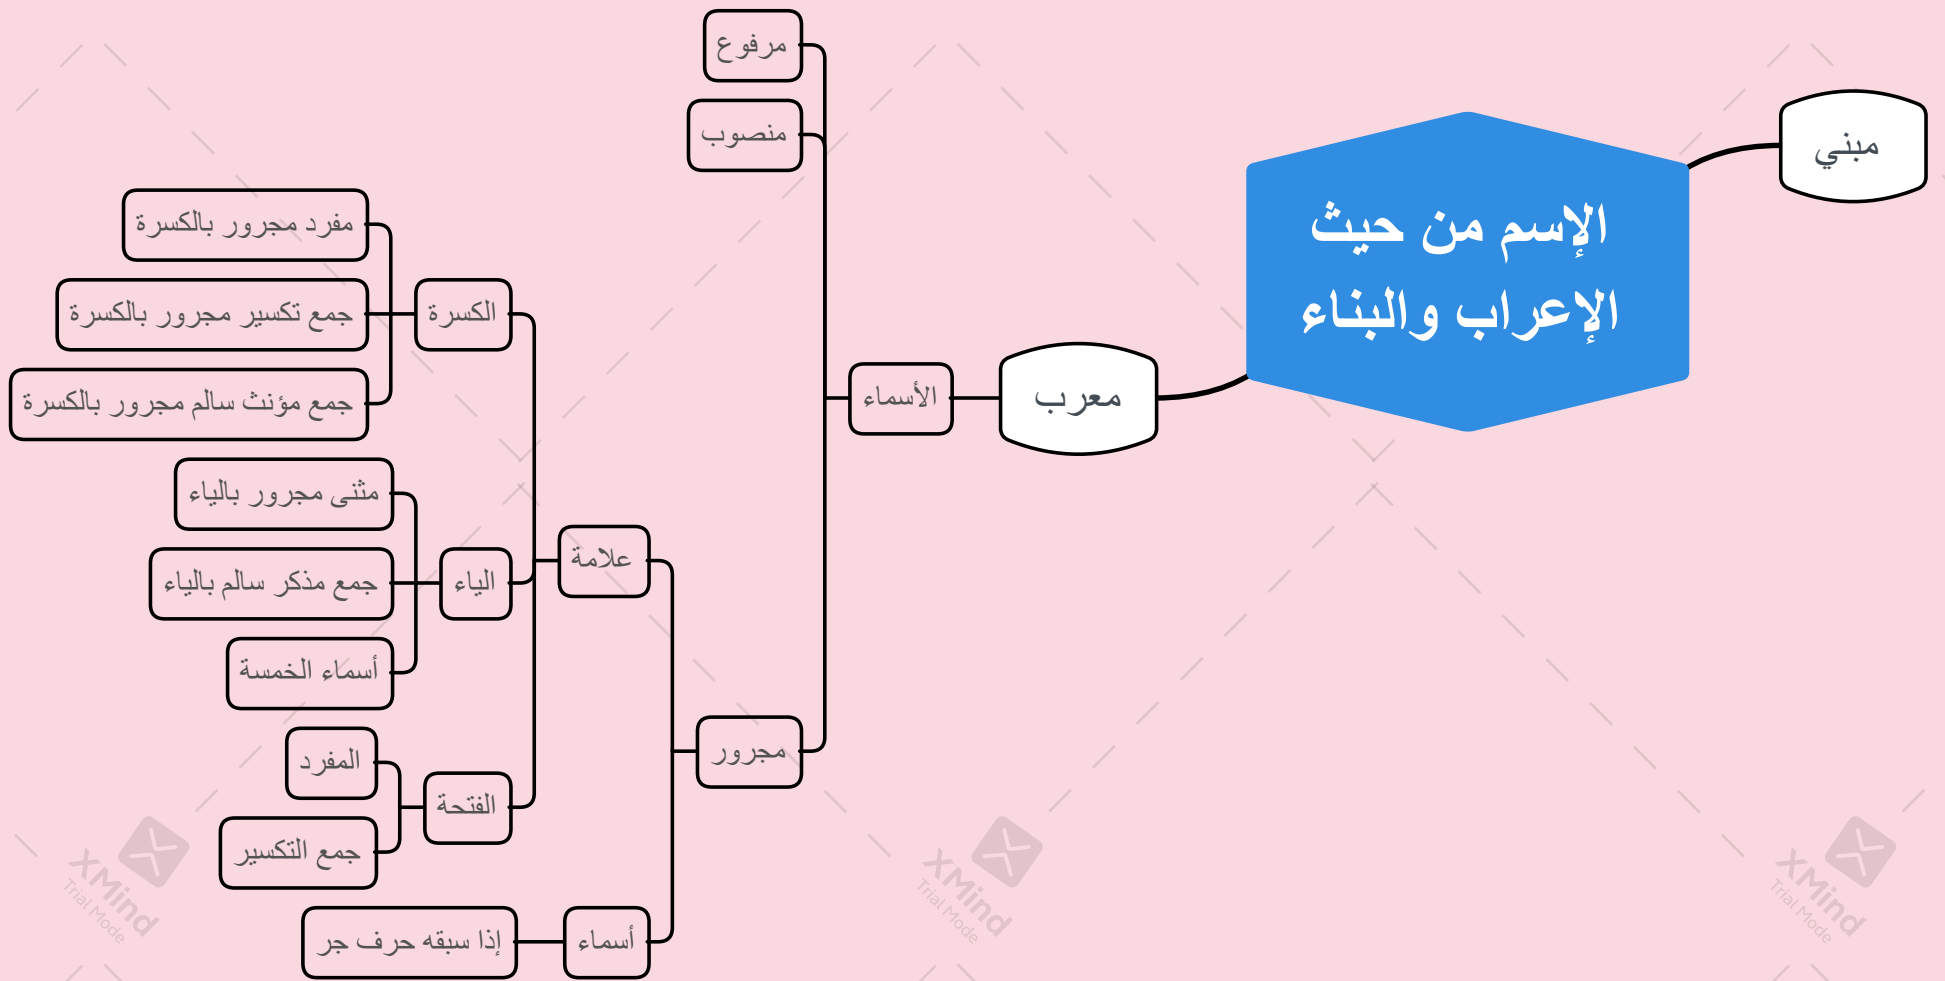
الإسم من حيث الإعراب والبناء

مبني

معرب

الأسماء

مرفوع

منصوب

مجرور

علامة

الكسرة

مفرد مجرور بالكسرة

جمع تكسير مجرور بالكسرة

جمع مؤنث سالم مجرور بالكسرة

الياء

مثنى مجرور بالياء

جمع مذكر سالم بالياء

أسماء الخمسة

الفتحة

المفرد

جمع التكسير

أسماء

إذا سبقه حرف جر

XMind Trial Mode

XMind Trial Mode

XMind Trial Mode